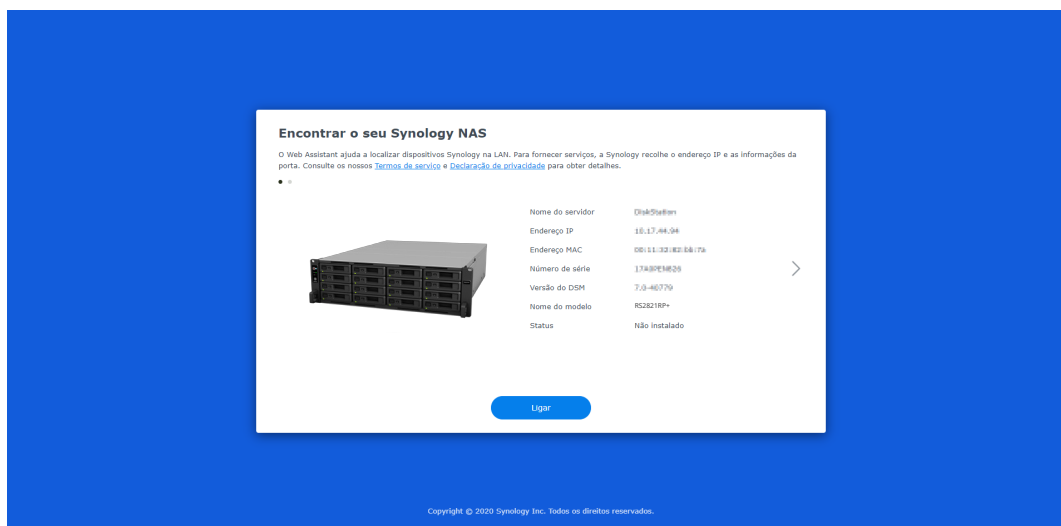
Encontrar o seu Synology NAS

O Web Assistant ajuda a localizar dispositivos Synology na LAN. Para fornecer serviços, a Synology recolhe o endereço IP e as informações da porta. Consulte os nossos Termos de serviço e Declaração de privacidade para obter detalhes.

| | |
|---|---|
| Nome do servidor | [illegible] |
| Endereço IP | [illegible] |
| Endereço MAC | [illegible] |
| Número de série | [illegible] |
| Versão do DSM | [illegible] |
| Nome do modelo | RS2821RP+ |
| Status | Não instalado |

Ligar

Copyright © 2020 Synology Inc. Todos os direitos reservados.